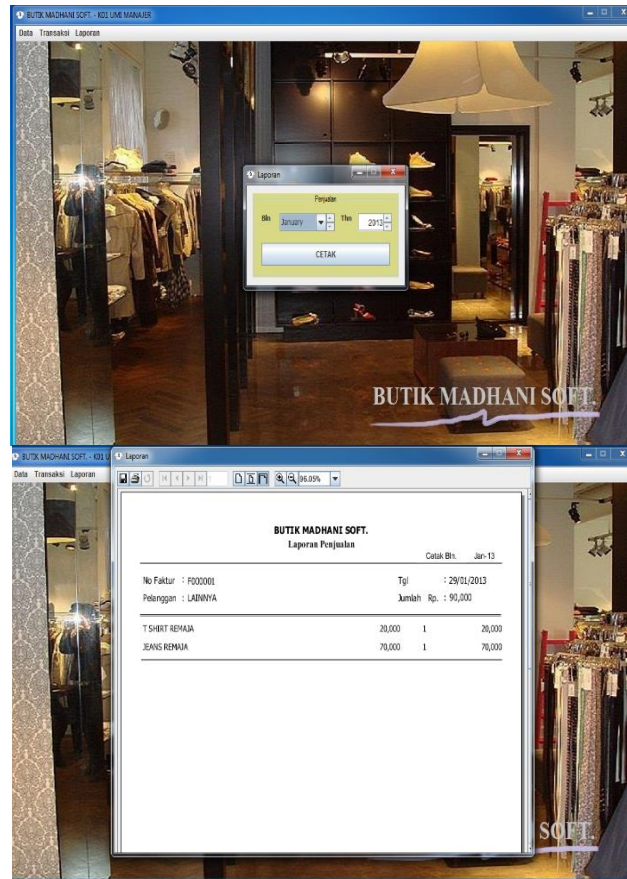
BUTIK MADHANI SOFT. - K01 UMI MANAJER

Data Transaksi Laporan

Laporan

Penjualan

Bln January Thn 2013

CETAK

BUTIK MADHANI SOFT.

BUTIK MADHANI SOFT. - K01 U

Data Transaksi Laporan

Laporan

96.05%

BUTIK MADHANI SOFT.
Laporan Penjualan

Cetak Bln. Jan-13

No Faktur : F000001 Tgl : 29/01/2013
Pelanggan : LAINNYA Jumlah Rp. : 90,000

| | | | |
|---|---|---|---|
| T SHIRT REMAJA | 20,000 | 1 | 20,000 |
| JEANS REMAJA | 70,000 | 1 | 70,000 |

SOFT.